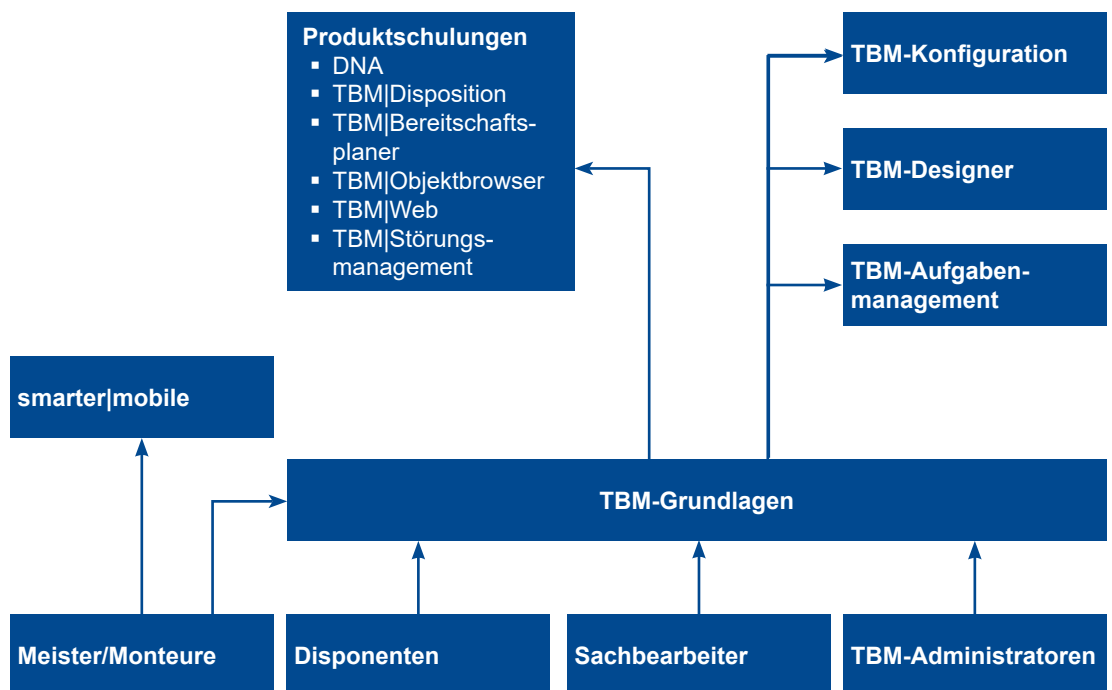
Produktschulungen
- DNA
- TBM|Disposition
- TBM|Bereitschaftsplaner
- TBM|Objektbrowser
- TBM|Web
- TBM|Störungsmanagement

TBM-Konfiguration

TBM-Designer

TBM-Aufgabenmanagement

smarter|mobile

TBM-Grundlagen

Meister/Monteure

Disponenten

Sachbearbeiter

TBM-Administratoren